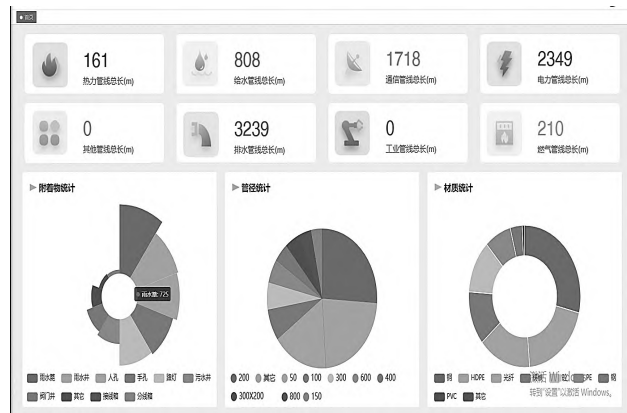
首页

161
热力管线总长(m)

808
给水管线总长(m)

1718
通信管线总长(m)

2349
电力管线总长(m)

0
其他管线总长(m)

3239
排水管线总长(m)

0
工业管线总长(m)

210
燃气管线总长(m)

附着物统计

雨水篦: 725

雨水篦 雨水井 人孔 手孔 路灯 污水井 阀门井 其它 接线箱 分线箱

管径统计

200 其它 50 100 300 600 400 300X200 800 150

材质统计

钢 HDPE 光纤 铸铁 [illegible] PE 铜 PVC 其它

激活 Windows
转到"设置"以激活 Windows。